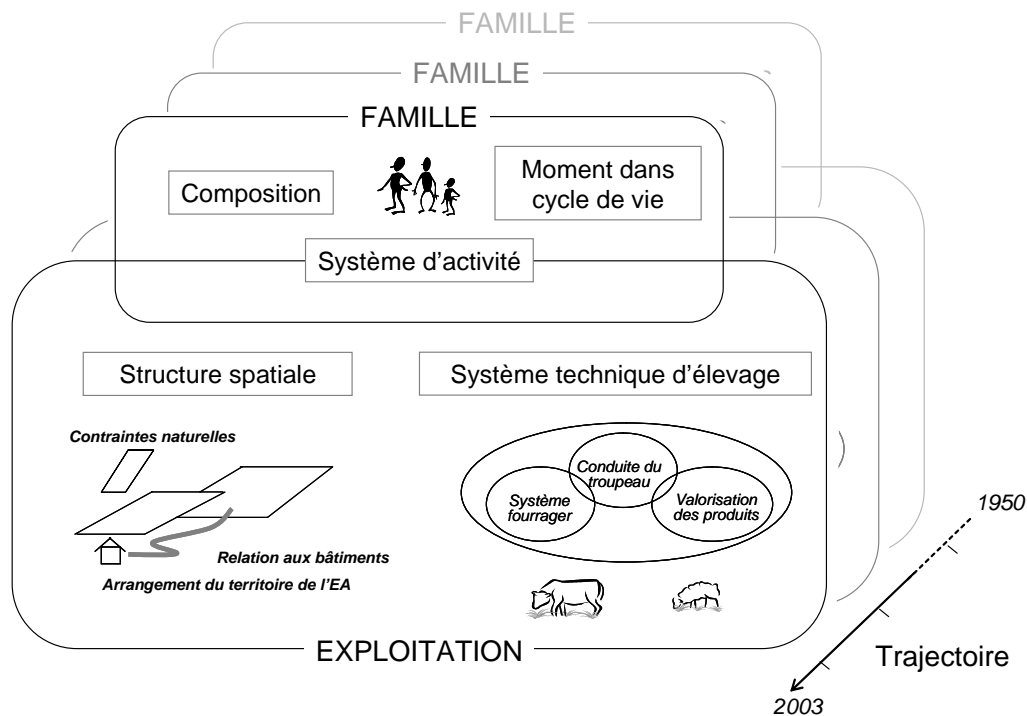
FAMILLE

FAMILLE

FAMILLE

Composition

Moment dans cycle de vie

Système d'activité

Structure spatiale

Système technique d'élevage

Contraintes naturelles

Relation aux bâtiments

Arrangement du territoire de l'EA

Conduite du troupeau

Système fourrager

Valorisation des produits

1950

Trajectoire

2003

EXPLOITATION